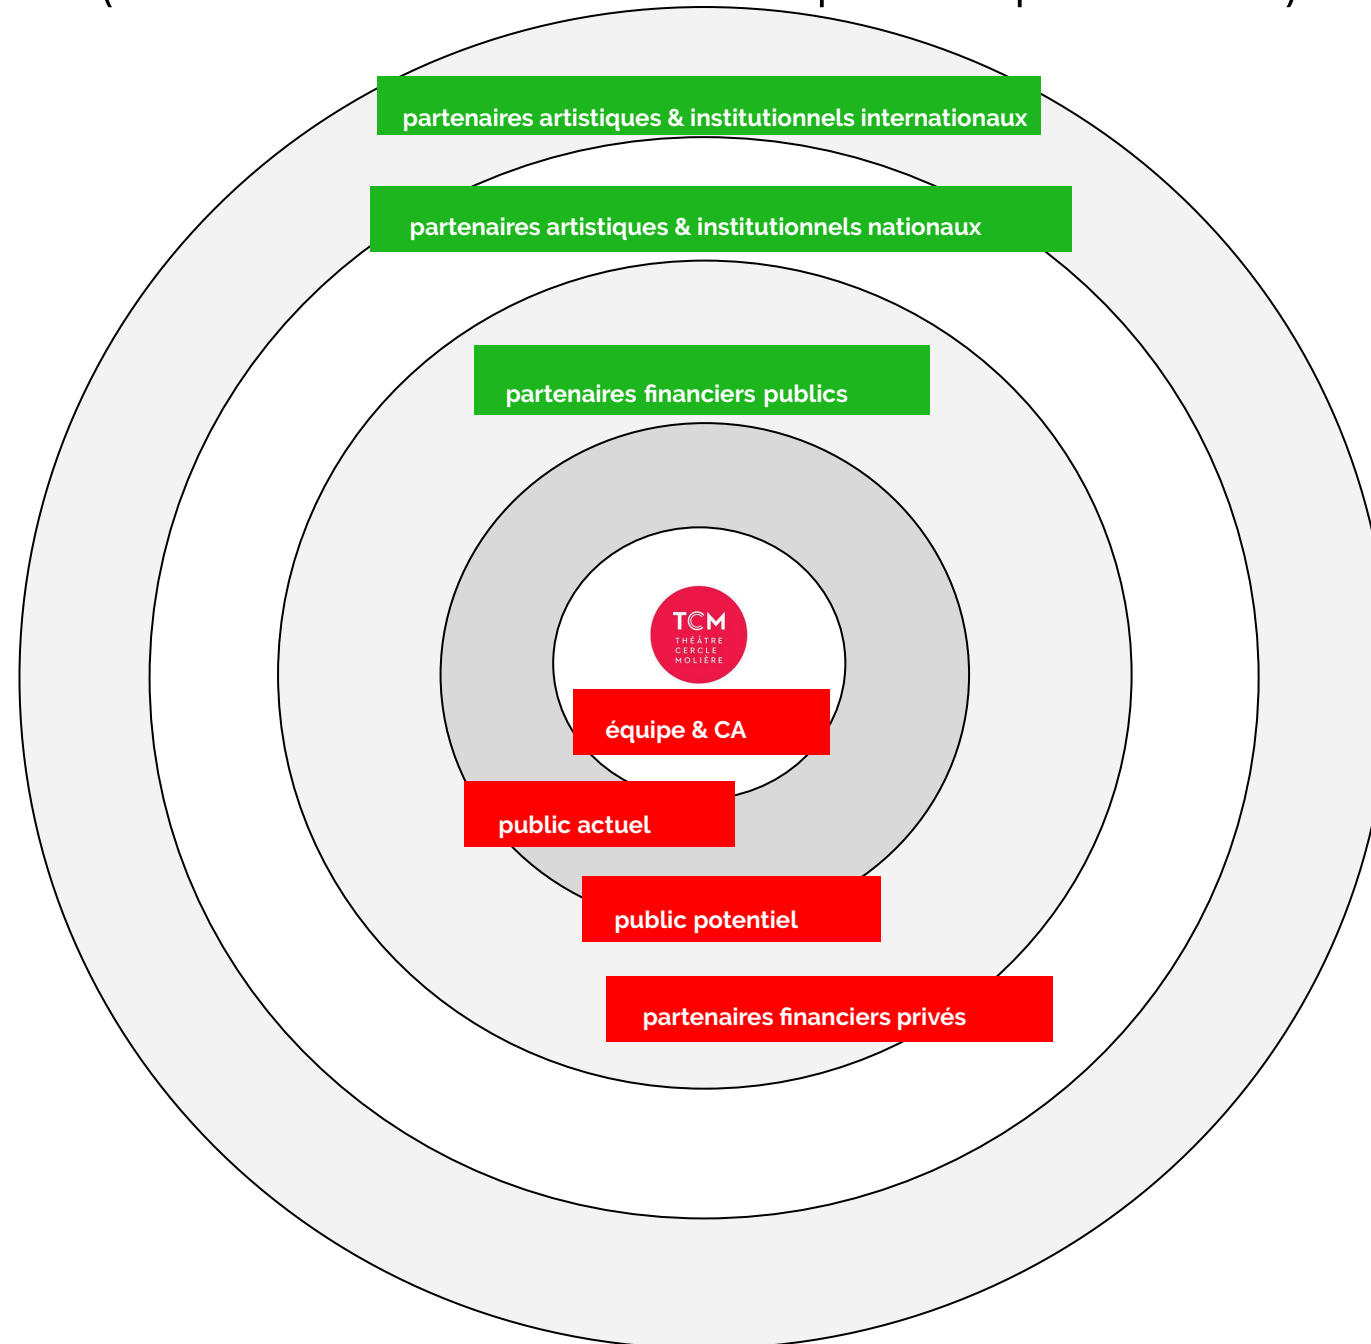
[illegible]

partenaires artistiques & institutionnels internationaux

partenaires artistiques & institutionnels nationaux

partenaires financiers publics

TCM
THÉÂTRE
CERCLE
MOLIÈRE

équipe & CA

public actuel

public potentiel

partenaires financiers privés